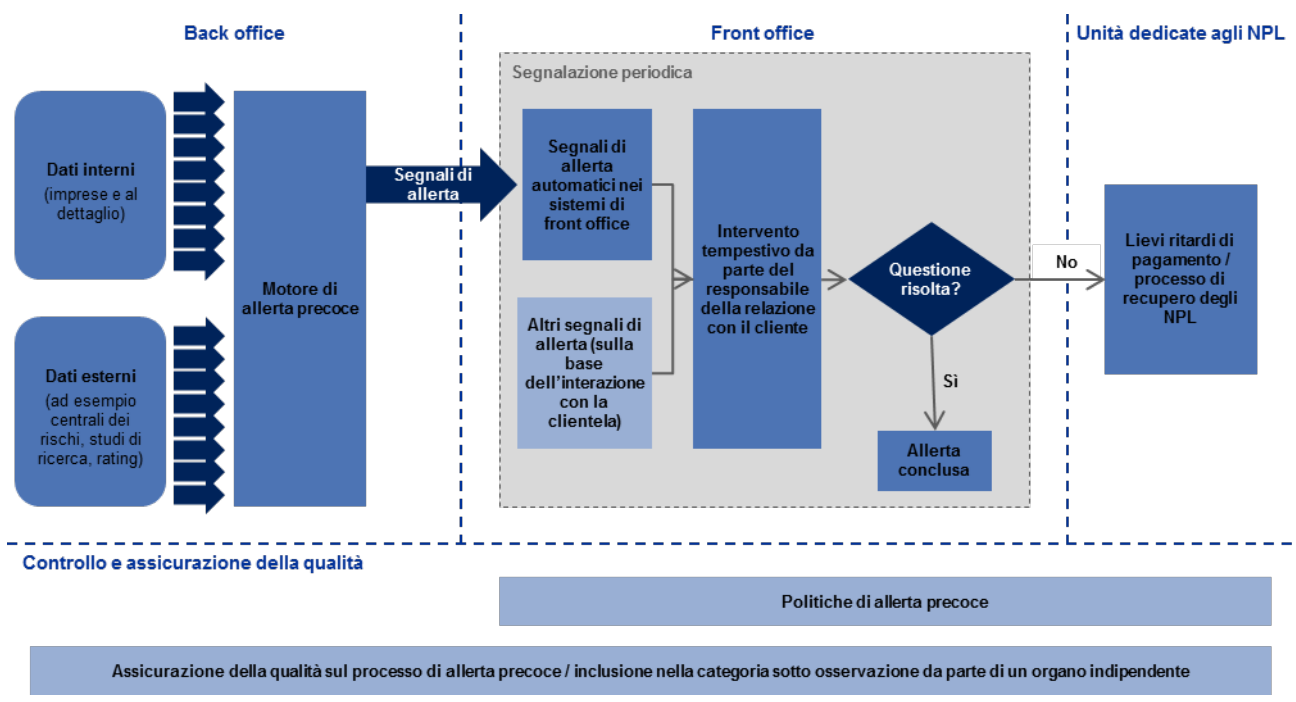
Back office

Front office

Unità dedicate agli NPL

Segnalazione periodica

Dati interni
(imprese e al dettaglio)

Dati esterni
(ad esempio centrali dei rischi, studi di ricerca, rating)

Motore di allerta precoce

Segnali di allerta

Segnali di allerta automatici nei sistemi di front office

Altri segnali di allerta (sulla base dell'interazione con la clientela)

Intervento tempestivo da parte del responsabile della relazione con il cliente

Questione risolta?

No

Sì

Allerta conclusa

Lievi ritardi di pagamento / processo di recupero degli NPL

Controllo e assicurazione della qualità

Politiche di allerta precoce

Assicurazione della qualità sul processo di allerta precoce / inclusione nella categoria sotto osservazione da parte di un organo indipendente